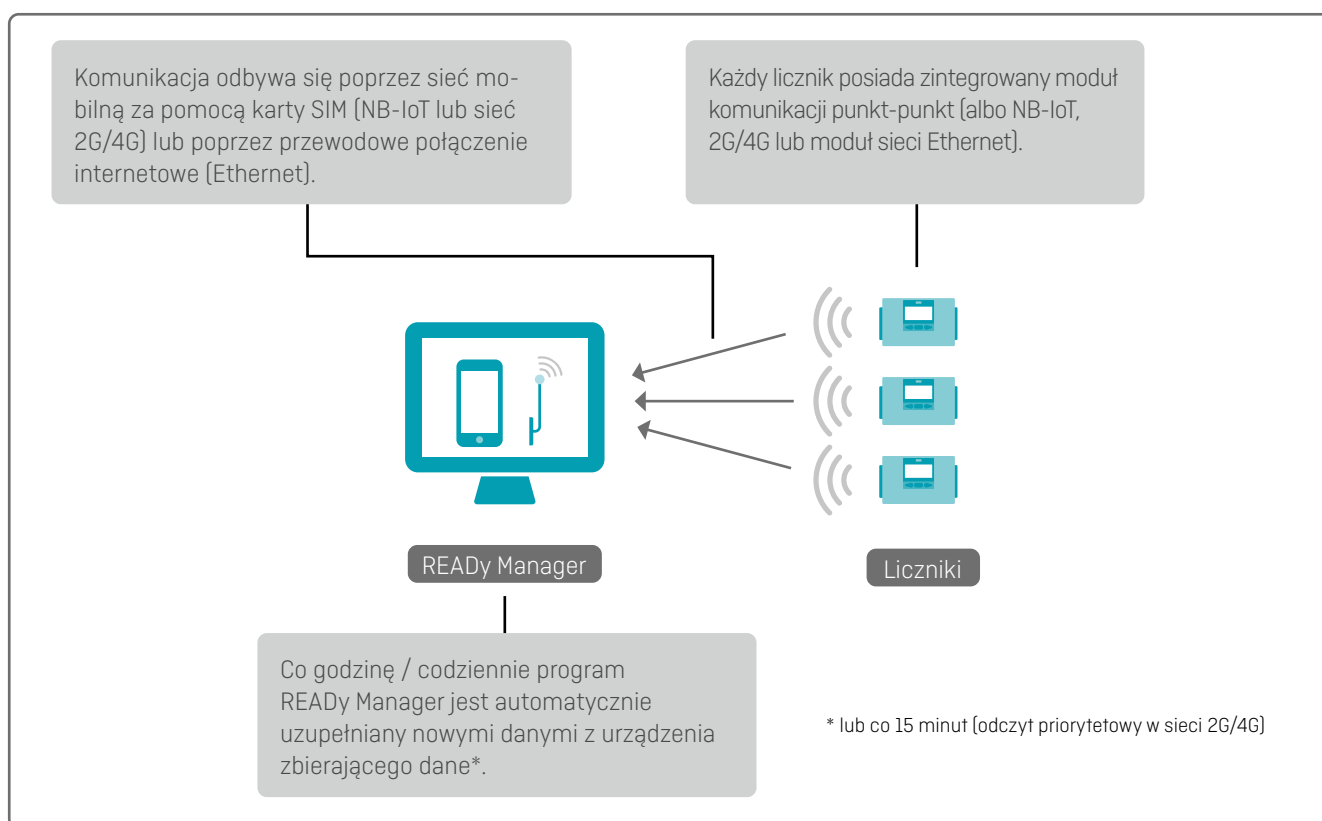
Komunikacja odbywa się poprzez sieć mobilną za pomocą karty SIM (NB-IoT lub sieć 2G/4G) lub poprzez przewodowe połączenie internetowe (Ethernet).

Każdy licznik posiada zintegrowany moduł komunikacji punkt-punkt (albo NB-IoT, 2G/4G lub moduł sieci Ethernet).

READy Manager

Liczniki

Co godzinę / codziennie program READy Manager jest automatycznie uzupełniany nowymi danymi z urządzenia zbierającego dane*.

* lub co 15 minut (odczyt priorytetowy w sieci 2G/4G)